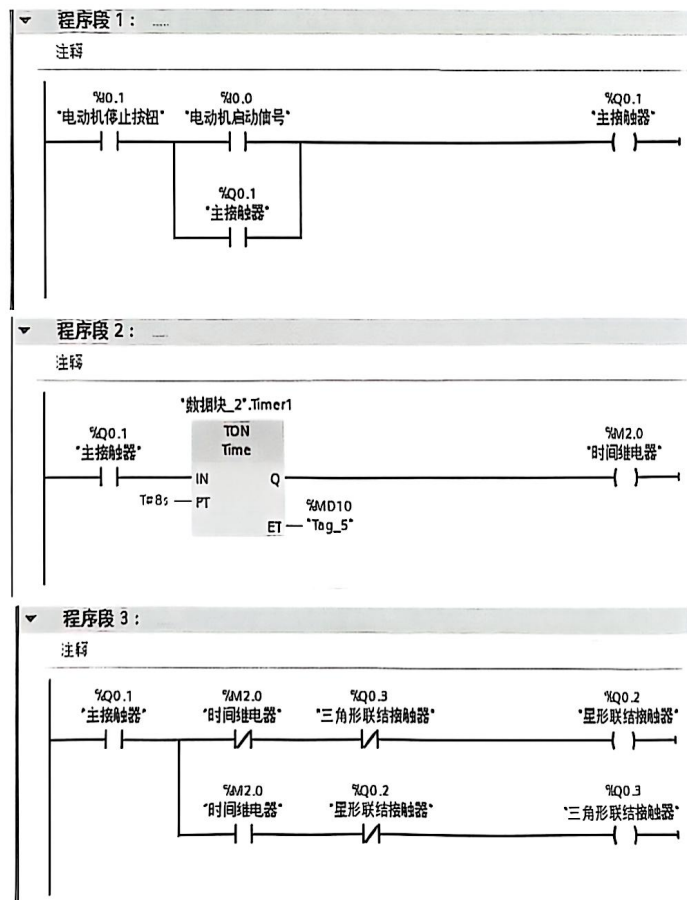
程序段 1: ......

注释

%I0.1
"电动机停止按钮"

%I0.0
"电动机启动信号"

%Q0.1
"主接触器"

%Q0.1
"主接触器"

程序段 2: ......

注释

"数据块_2".Timer1

TON
Time

%Q0.1
"主接触器"

IN

Q

T#8s — PT

ET — %MD10 "Tag_5"

%M2.0
"时间继电器"

程序段 3:

注释

%Q0.1
"主接触器"

%M2.0
"时间继电器"

%Q0.3
"三角形联结接触器"

%Q0.2
"星形联结接触器"

%M2.0
"时间继电器"

%Q0.2
"星形联结接触器"

%Q0.3
"三角形联结接触器"